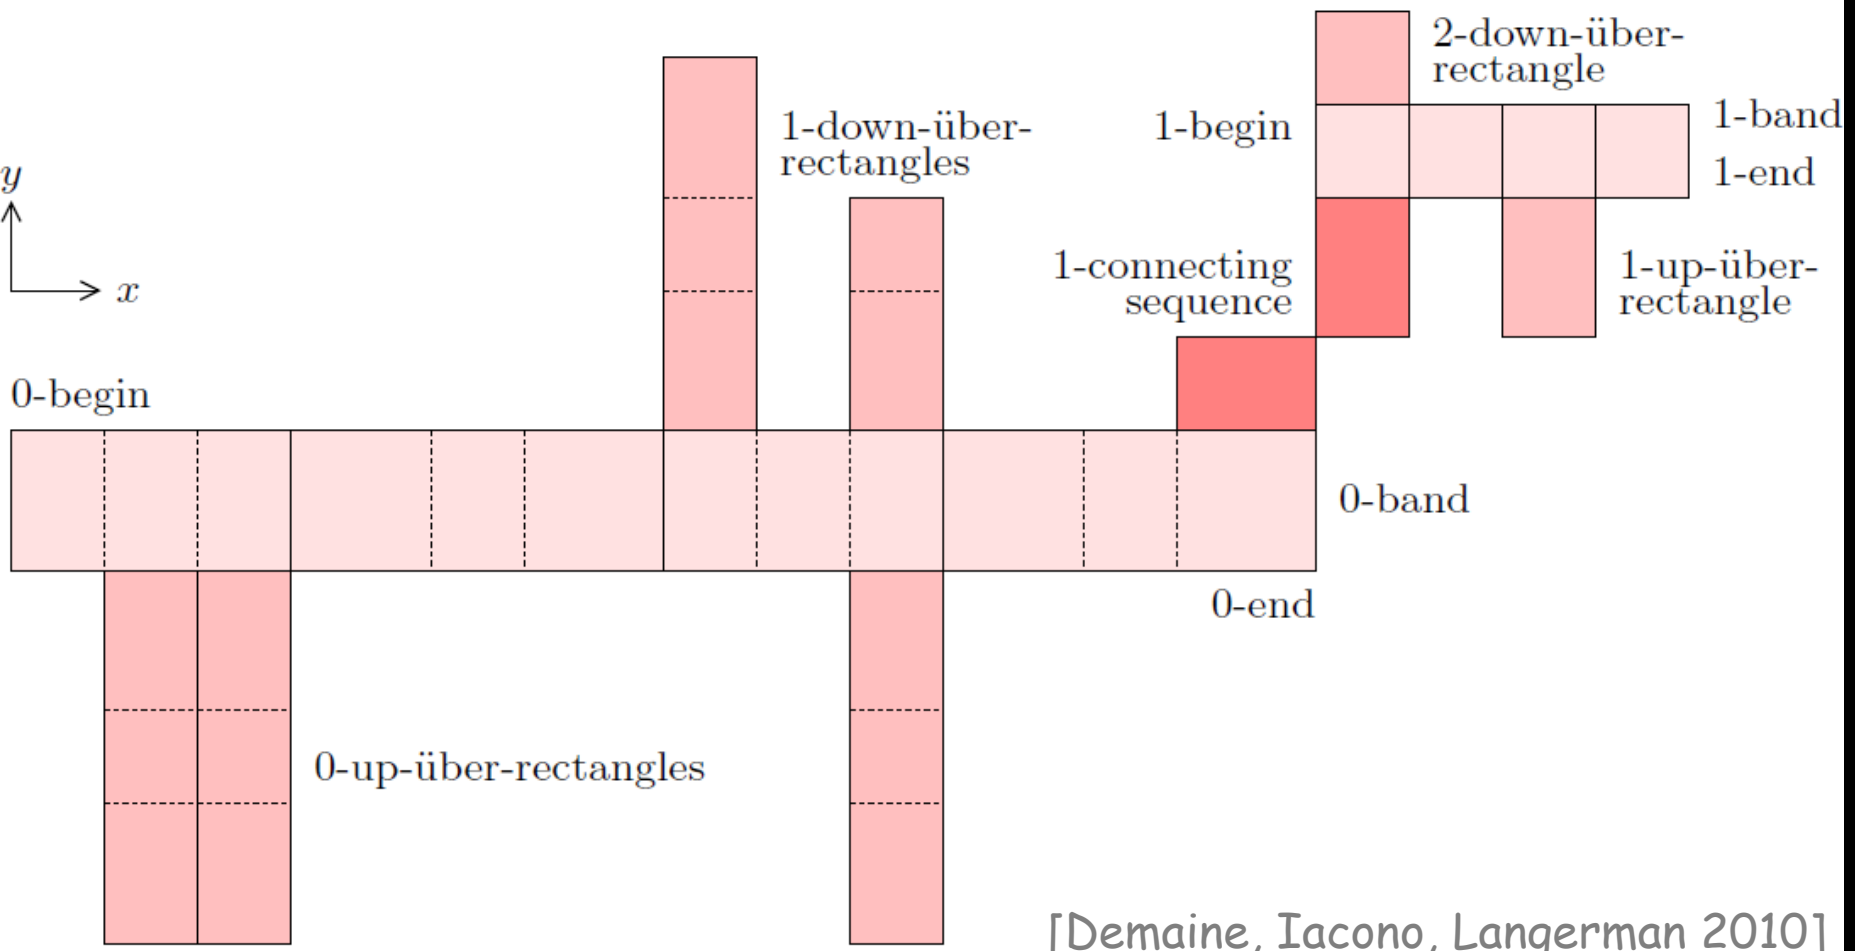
2-down-über-rectangle

1-down-über-rectangles

1-begin

1-band

1-end

$y$

$x$

1-connecting sequence

1-up-über-rectangle

0-begin

0-band

0-end

0-up-über-rectangles

[Demaine, Iacono, Langerman 2010]